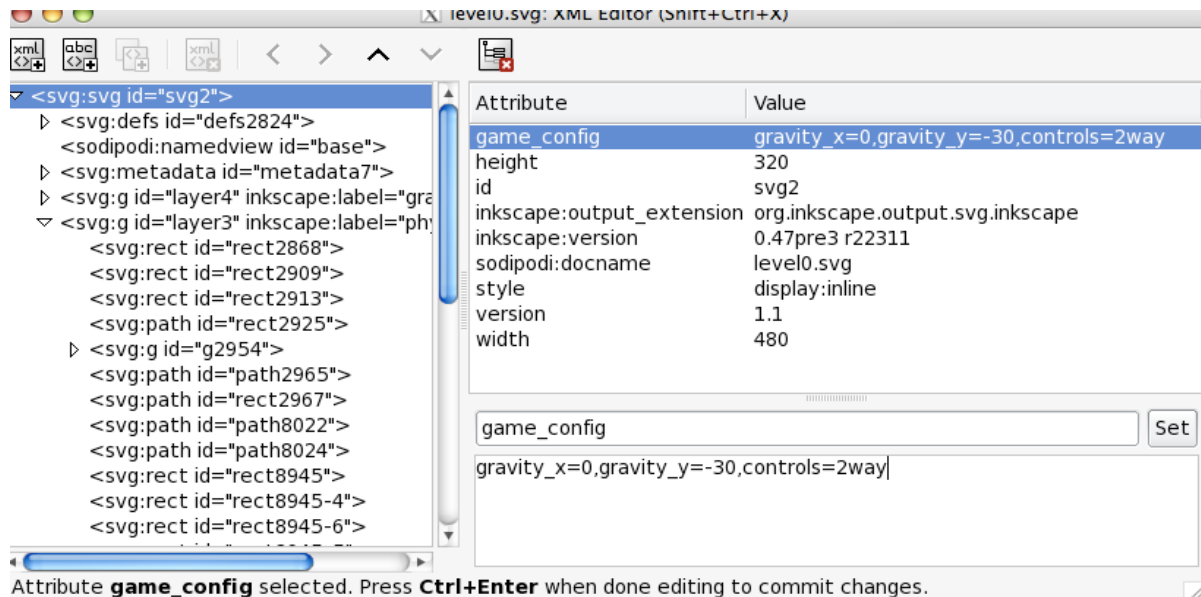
level0.svg: XML Editor (Shift+Ctrl+X)

xml abc xml

<svg:svg id="svg2">
<svg:defs id="defs2824">
<sodipodi:namedview id="base">
<svg:metadata id="metadata7">
<svg:g id="layer4" inkscape:label="gra
<svg:g id="layer3" inkscape:label="phy
<svg:rect id="rect2868">
<svg:rect id="rect2909">
<svg:rect id="rect2913">
<svg:path id="rect2925">
<svg:g id="g2954">
<svg:path id="path2965">
<svg:path id="rect2967">
<svg:path id="path8022">
<svg:path id="path8024">
<svg:rect id="rect8945">
<svg:rect id="rect8945-4">
<svg:rect id="rect8945-6">

| Attribute | Value |
|---|---|
| game_config | gravity_x=0,gravity_y=-30,controls=2way |
| height | 320 |
| id | svg2 |
| inkscape:output_extension | org.inkscape.output.svg.inkscape |
| inkscape:version | 0.47pre3 r22311 |
| sodipodi:docname | level0.svg |
| style | display:inline |
| version | 1.1 |
| width | 480 |

game_config
Set
gravity_x=0,gravity_y=-30,controls=2way

Attribute **game_config** selected. Press **Ctrl+Enter** when done editing to commit changes.